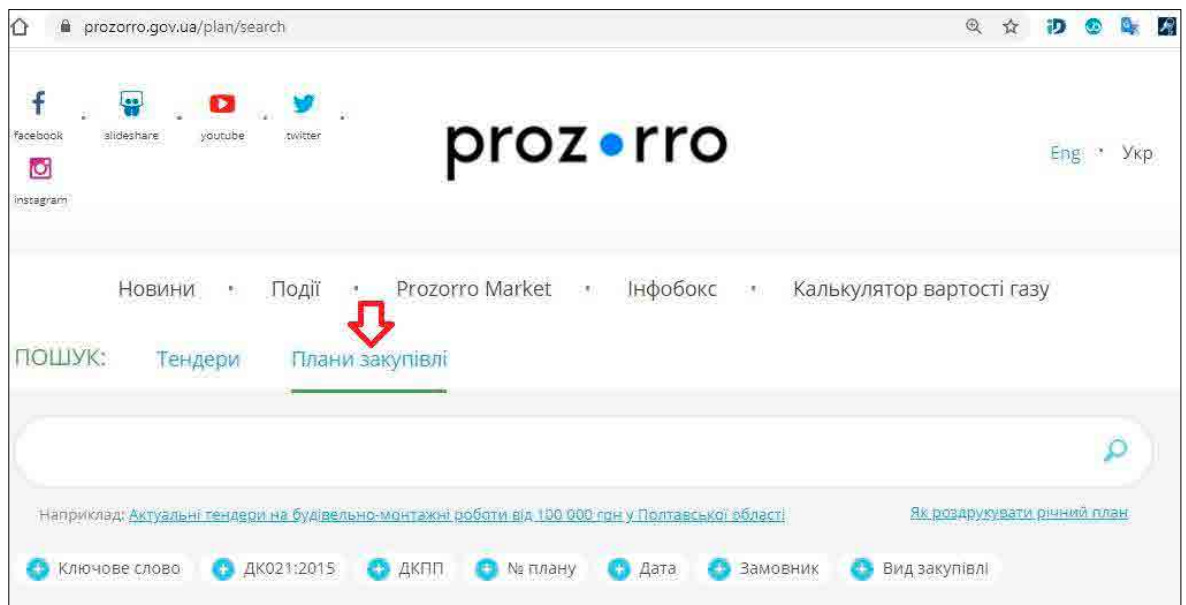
prozorro.gov.ua/plan/search

facebook · slideshare · youtube · twitter · instagram

prozorro

Eng · Укр

Новини · Події · Prozorro Market · Інфобокс · Калькулятор вартості газу

ПОШУК: Тендери Плани закупівлі

Наприклад: Актуальні тендери на будівельно-монтажні роботи від 100 000 грн у Полтавської області

Як роздрукувати річний план

Ключове слово ДК021:2015 ДКПП № плану Дата Замовник Вид закупівлі